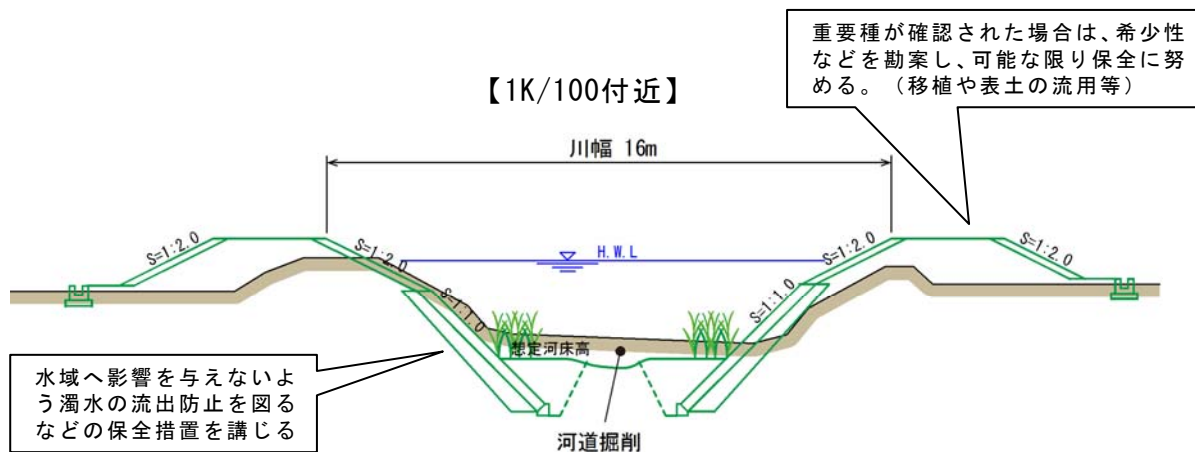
重要種が確認された場合は、希少性などを勘案し、可能な限り保全に努める。（移植や表土の流用等）

【1K/100付近】

川幅 16m

S=1:2.0

S=1:2.0

H.W.L

S=1:2.0

S=1:2.0

S=1:1.0

S=1:1.0

想定河床高

水域へ影響を与えないよう濁水の流出防止を図るなどの保全措置を講じる

河道掘削